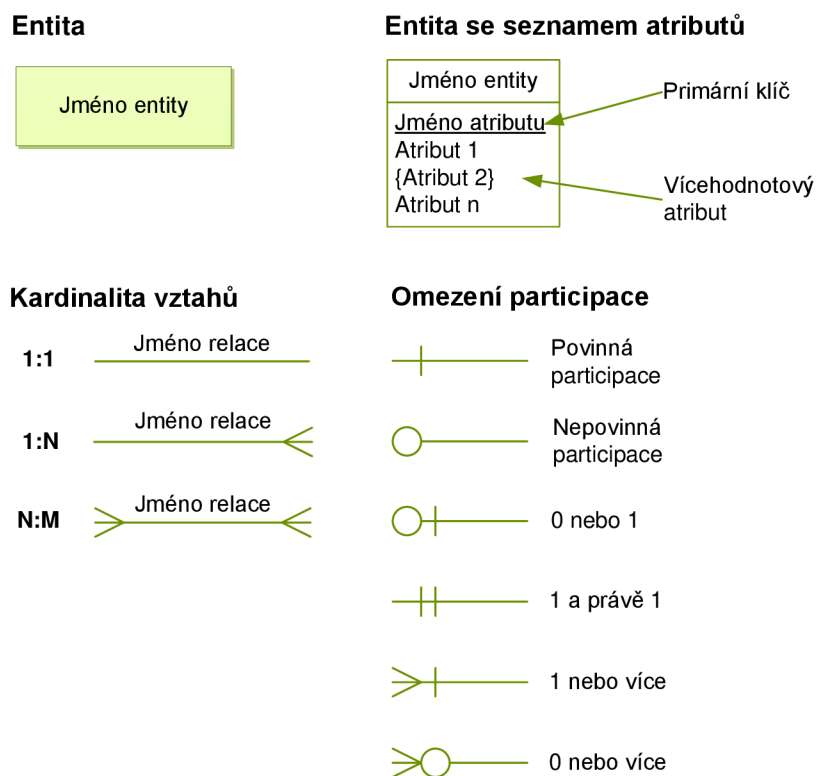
Entita

Jméno entity

Entita se seznamem atributů

Jméno entity

Jméno atributu
Atribut 1
{Atribut 2}
Atribut n

Primární klíč

Vícehodnotový atribut

Kardinalita vztahů

1:1 Jméno relace

1:N Jméno relace

N:M Jméno relace

Omezení participace

Povinná participace

Nepovinná participace

0 nebo 1

1 a právě 1

1 nebo více

0 nebo více